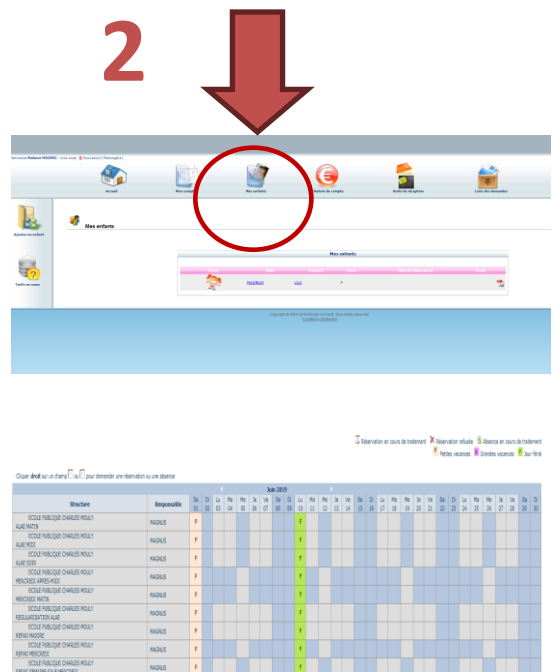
2

Bienvenue Madame MAGNUS - vous avez 0 Nouveau(x) Message(s)

Accueil

Mes comptes

Mes enfants

Relevé de compte

Note de réception

Liste des demandes

Ajouter un enfant

Tarifs en cours

Mes enfants

Mes enfants

MAGNUS

F

Copyright © 2004-2019 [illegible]

Réservation en cours de traitement
Réservation refusée
Absence en cours de traitement
Petites vacances
Grandes vacances
Jour férié

Cliquer droit sur un champ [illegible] pour demander une réservation ou une absence

Juin 2019

| Structure | Responsable | Sa 01 | Di 02 | Lu 03 | Ma 04 | Me 05 | Je 06 | Ve 07 | Sa 08 | Di 09 | Lu 10 | Ma 11 | Me 12 | Je 13 | Ve 14 | Sa 15 | Di 16 | Lu 17 | Ma 18 | Me 19 | Je 20 | Ve 21 | Sa 22 | Di 23 | Lu 24 | Ma 25 | Me 26 | Je 27 | Ve 28 | Sa 29 | Di 30 |
|---|---|---|---|---|---|---|---|---|---|---|---|---|---|---|---|---|---|---|---|---|---|---|---|---|---|---|---|---|---|---|---|
| ECOLE PUBLIQUE CHARLES MOULY ALAE MATIN | MAGNUS | F | | | | | | | | | F | | | | | | | | | | | | | | | | | | | | |
| ECOLE PUBLIQUE CHARLES MOULY ALAE MIDI | MAGNUS | F | | | | | | | | | F | | | | | | | | | | | | | | | | | | | | |
| ECOLE PUBLIQUE CHARLES MOULY ALAE SOIR | MAGNUS | F | | | | | | | | | F | | | | | | | | | | | | | | | | | | | | |
| ECOLE PUBLIQUE CHARLES MOULY MERCREDI APRES-MIDI | MAGNUS | F | | | | | | | | | F | | | | | | | | | | | | | | | | | | | | |
| ECOLE PUBLIQUE CHARLES MOULY MERCREDI MATIN | MAGNUS | F | | | | | | | | | F | | | | | | | | | | | | | | | | | | | | |
| ECOLE PUBLIQUE CHARLES MOULY REGULARISATION ALAE | MAGNUS | F | | | | | | | | | F | | | | | | | | | | | | | | | | | | | | |
| ECOLE PUBLIQUE CHARLES MOULY REPAS MAIGRE | MAGNUS | F | | | | | | | | | F | | | | | | | | | | | | | | | | | | | | |
| ECOLE PUBLIQUE CHARLES MOULY REPAS MERCREDI | MAGNUS | F | | | | | | | | | F | | | | | | | | | | | | | | | | | | | | |
| ECOLE PUBLIQUE CHARLES MOULY REPAS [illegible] | MAGNUS | F | | | | | | | | | F | | | | | | | | | | | | | | | | | | | | |